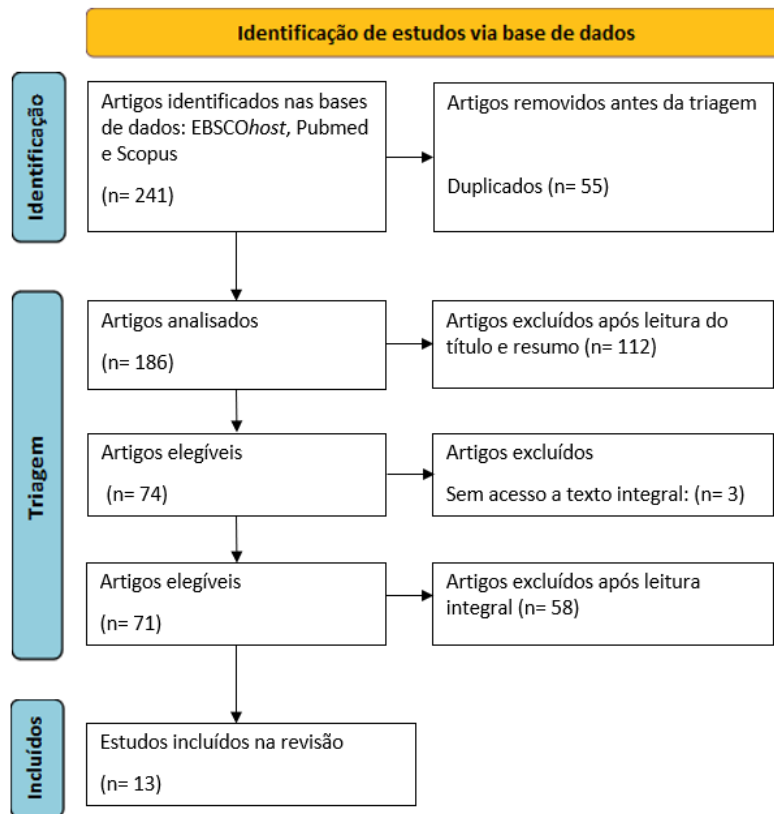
Identificação de estudos via base de dados

Identificação

Artigos identificados nas bases de dados: EBSCOhost, Pubmed e Scopus

(n= 241)

Artigos removidos antes da triagem

Duplicados (n= 55)

Triagem

Artigos analisados

(n= 186)

Artigos excluídos após leitura do título e resumo (n= 112)

Artigos elegíveis

(n= 74)

Artigos excluídos

Sem acesso a texto integral: (n= 3)

Artigos elegíveis

(n= 71)

Artigos excluídos após leitura integral (n= 58)

Incluídos

Estudos incluídos na revisão

(n= 13)